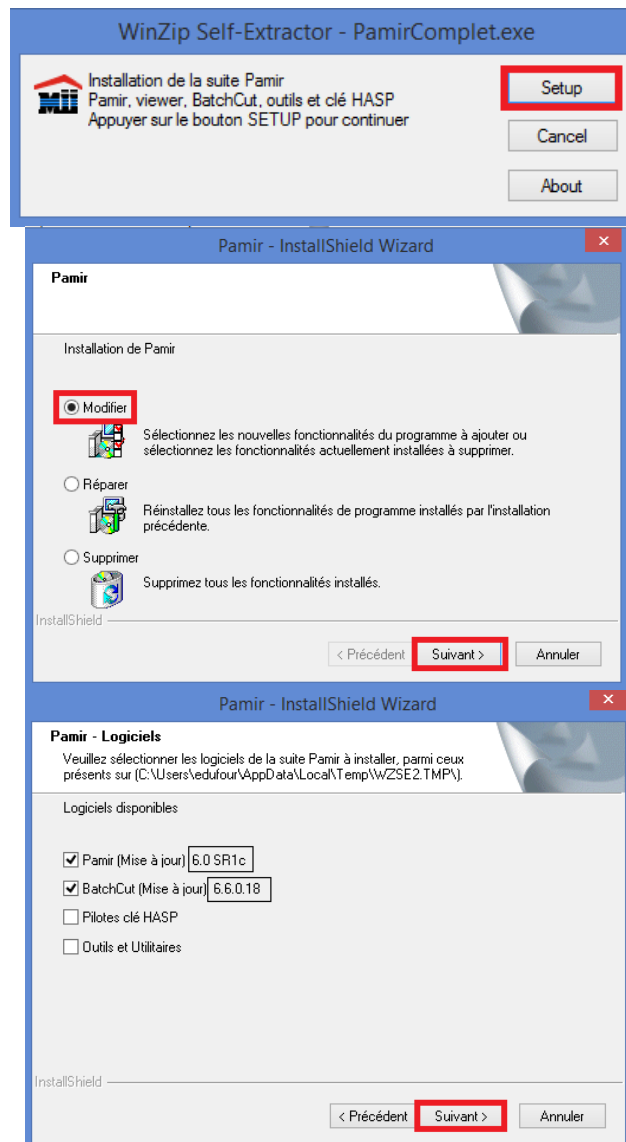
WinZip Self-Extractor - PamirComplet.exe

MII

Installation de la suite Pamir
Pamir, viewer, BatchCut, outils et clé HASP
Appuyer sur le bouton SETUP pour continuer

Setup

Cancel

About

Pamir - InstallShield Wizard

Pamir

Installation de Pamir

Modifier

Sélectionnez les nouvelles fonctionnalités du programme à ajouter ou sélectionnez les fonctionnalités actuellement installées à supprimer.

Réparer

Réinstallez tous les fonctionnalités de programme installés par l'installation précédente.

Supprimer

Supprimez tous les fonctionnalités installés.

InstallShield

< Précédent

Suivant >

Annuler

Pamir - InstallShield Wizard

Pamir - Logiciels

Veuillez sélectionner les logiciels de la suite Pamir à installer, parmi ceux présents sur (C:\Users\edufour\AppData\Local\Temp\WZSE2.TMP\).

Logiciels disponibles

Pamir (Mise à jour) 6.0 SR1c

BatchCut (Mise à jour) 6.6.0.18

Pilotes clé HASP

Outils et Utilitaires

InstallShield

< Précédent

Suivant >

Annuler